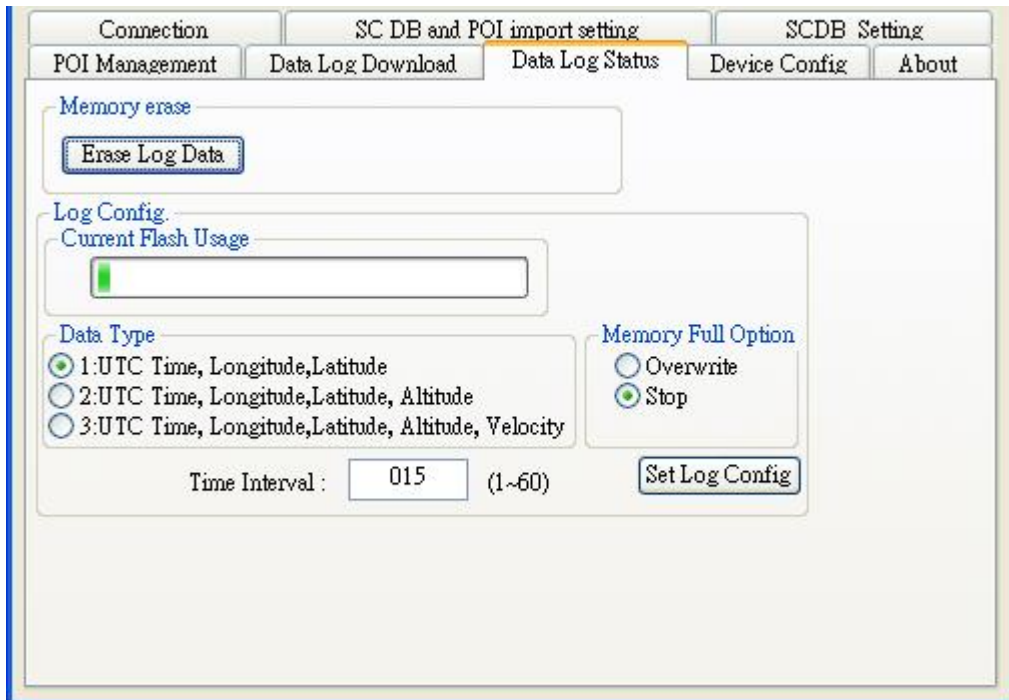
Connection
SC DB and POI import setting
SCDB Setting
POI Management
Data Log Download
Data Log Status
Device Config
About

Memory erase
Erase Log Data

Log Config.
Current Flash Usage

Data Type
1:UTC Time, Longitude,Latitude
2:UTC Time, Longitude,Latitude, Altitude
3:UTC Time, Longitude,Latitude, Altitude, Velocity

Memory Full Option
Overwrite
Stop

Time Interval : 015 (1~60)
Set Log Config